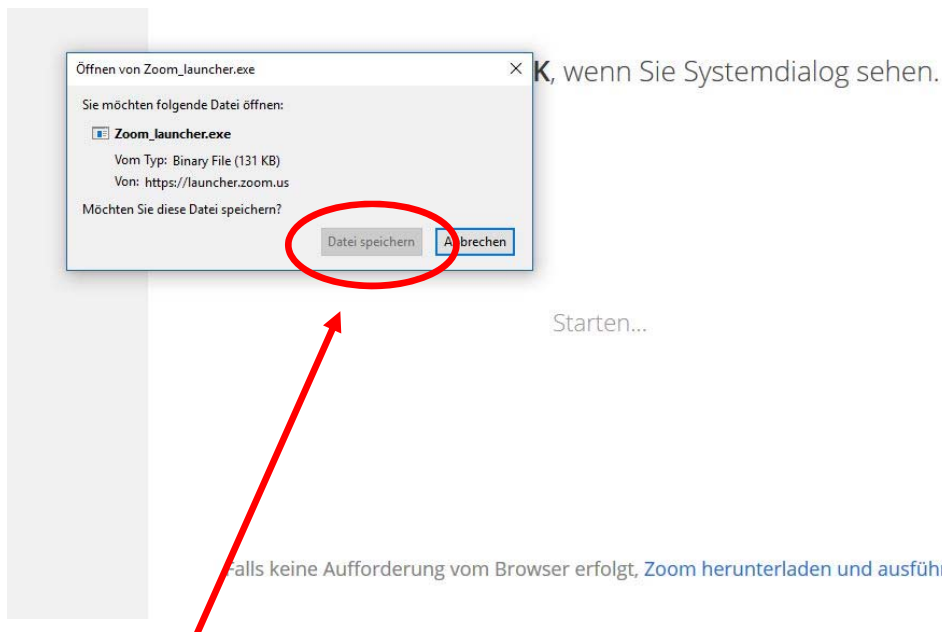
Öffnen von Zoom_launcher.exe

×

Sie möchten folgende Datei öffnen:

Zoom_launcher.exe

Vom Typ: Binary File (131 KB)

Von: https://launcher.zoom.us

Möchten Sie diese Datei speichern?

Datei speichern

A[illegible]brechen

K, wenn Sie Systemdialog sehen.

Starten...

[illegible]alls keine Aufforderung vom Browser erfolgt, Zoom herunterladen und ausführ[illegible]